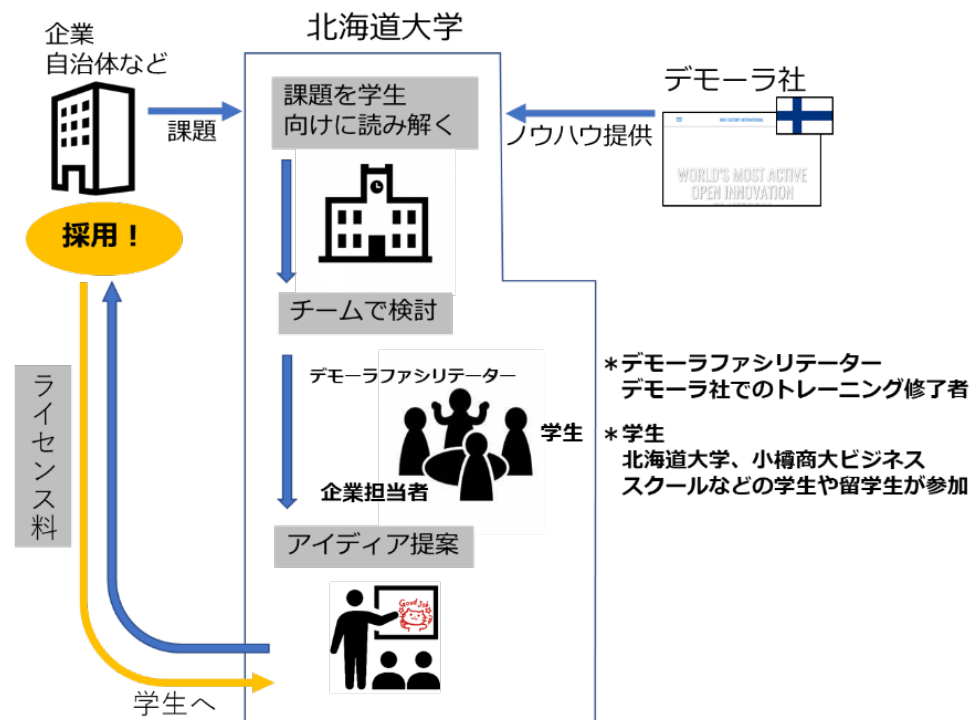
企業
自治体など

採用！

ライセンス料

学生へ

北海道大学

課題

課題を学生向けに読み解く

チームで検討

デモーラファシリテーター

学生

企業担当者

アイディア提案

Good Job

デモーラ社

ノウハウ提供

WORLD'S MOST ACTIVE OPEN INNOVATION

＊デモーラファシリテーター
デモーラ社でのトレーニング修了者

＊学生
北海道大学、小樽商大ビジネススクールなどの学生や留学生が参加